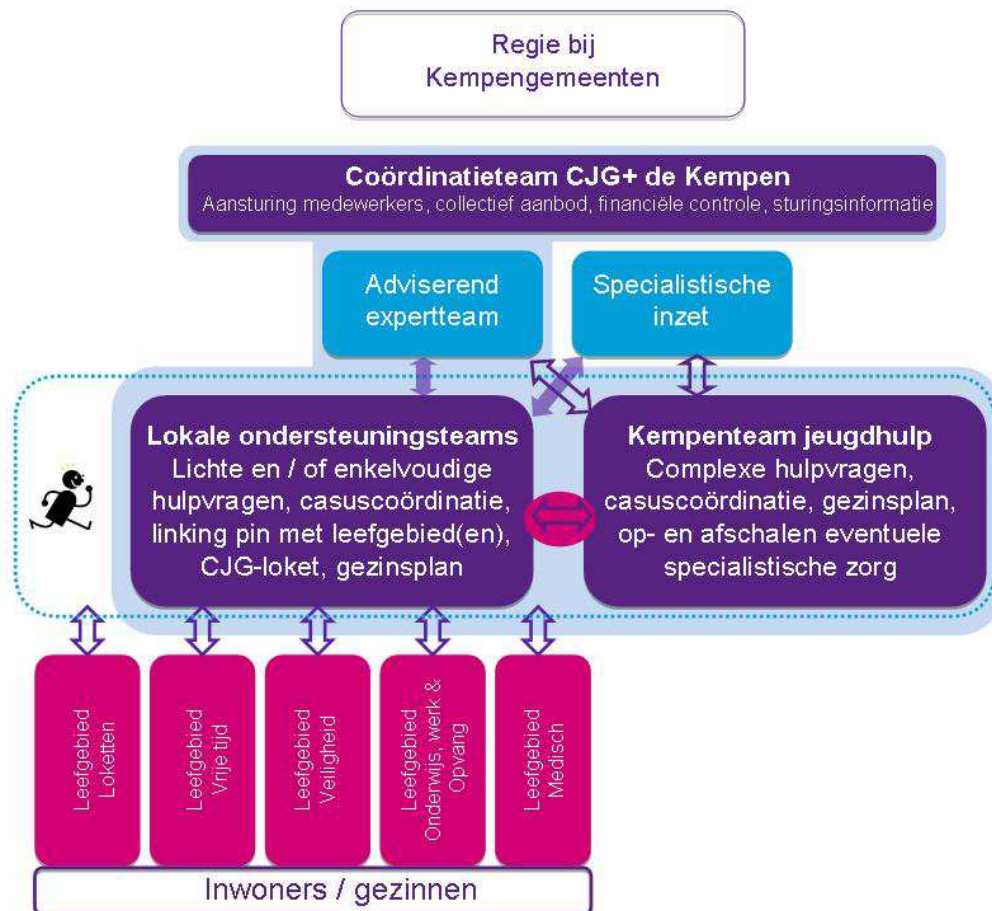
Regie bij Kempengemeenten

Coördinatieteam CJG+ de Kempen
Aansturing medewerkers, collectief aanbod, financiële controle, sturingsinformatie

Adviserend expertteam

Specialistische inzet

Lokale ondersteuningsteams
Lichte en / of enkelvoudige hulpvragen, casuscoördinatie, linking pin met leefgebied(en), CJG-loket, gezinsplan

Kempenteam jeugdhulp
Complexe hulpvragen, casuscoördinatie, gezinsplan, op- en afschalen eventuele specialistische zorg

Leefgebied Loketten

Leefgebied Vrije tijd

Leefgebied Veiligheid

Leefgebied Onderwijs, werk & Opvang

Leefgebied Medisch

Inwoners / gezinnen